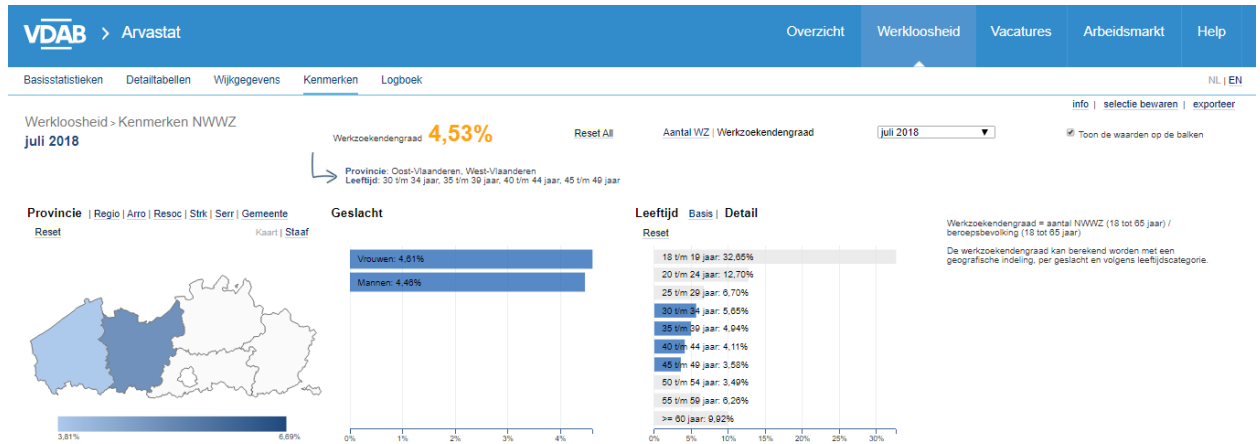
VDAB > Arvastat

Overzicht | Werkloosheid | Vacatures | Arbeidsmarkt | Help

Basisstatistieken | Detailtabellen | Wijkgegevens | Kenmerken | Logboek

NL | EN

info | selectie bewaren | exporteer

Werkloosheid > Kenmerken NWWZ
juli 2018

Werkzoekendengraad 4,53%

Reset All

Aantal WZ | Werkzoekendengraad

juli 2018

Toon de waarden op de balken

Provincie: Oost-Vlaanderen, West-Vlaanderen
Leeftijd: 30 t/m 34 jaar, 35 t/m 39 jaar, 40 t/m 44 jaar, 45 t/m 49 jaar

Provincie | Regio | Arro | Resoc | Strk | Serr | Gemeente
Reset
Kaart | Staaf

3,81%
6,69%

Geslacht

Vrouwen: 4,61%
Mannen: 4,46%

0% 1% 2% 3% 4%

Leeftijd | Basis | Detail
Reset

18 t/m 19 jaar: 32,65%
20 t/m 24 jaar: 12,70%
25 t/m 29 jaar: 6,70%
30 t/m 34 jaar: 5,65%
35 t/m 39 jaar: 4,94%
40 t/m 44 jaar: 4,11%
45 t/m 49 jaar: 3,58%
50 t/m 54 jaar: 3,49%
55 t/m 59 jaar: 6,26%
>= 60 jaar: 9,92%

0% 5% 10% 15% 20% 25% 30%

Werkzoekendengraad = aantal NWWZ (18 tot 65 jaar) / beroepsbevolking (18 tot 65 jaar)

De werkzoekendengraad kan berekend worden met een geografische indeling, per geslacht en volgens leeftijdscategorie.